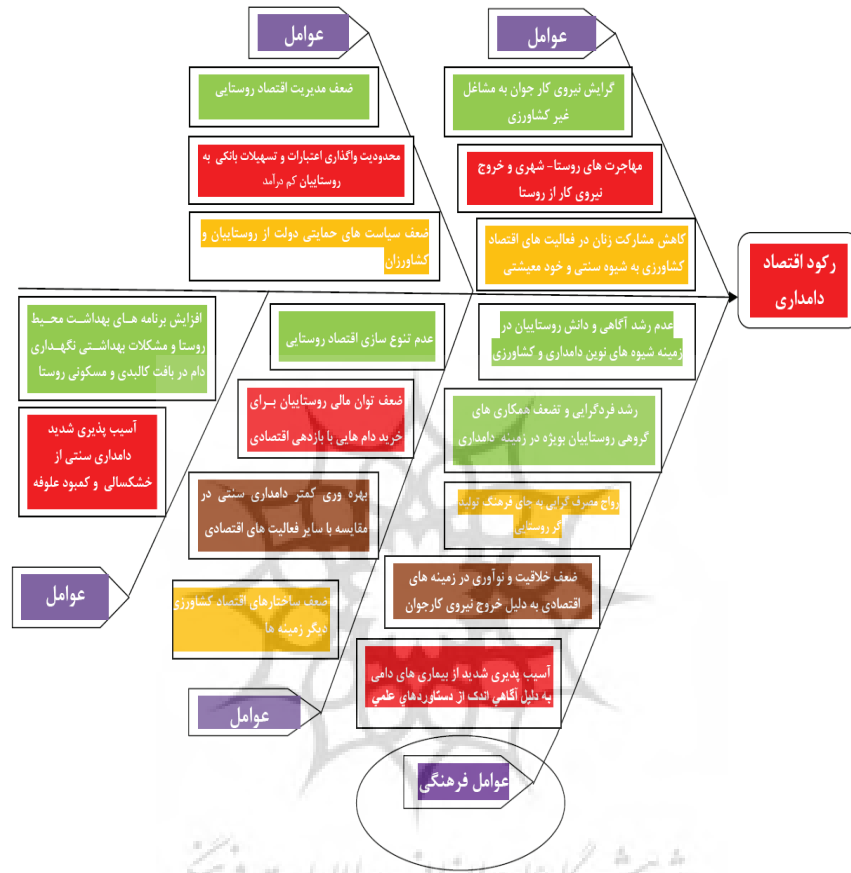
عوامل

ضعف مدیریت اقتصاد روستایی

محدودیت واگذاری اعتبارات و تسهیلات بانکی به روستاییان کم درآمد

ضعف سیاست های حمایتی دولت از روستاییان و کشاورزان

عوامل

گرایش نیروی کار جوان به مشاغل غیر کشاورزی

مهاجرت های روستا- شهری و خروج نیروی کار از روستا

کاهش مشارکت زنان در فعالیت های اقتصاد کشاورزی به شیوه سنتی و خود معیشتی

رکود اقتصاد دامداری

افزایش برنامه هـای بهداشـت محـیط روستا و مشکلات بهداشـتی نگهـداری دام در بافت کالبدی و مسکونی روستا

آسیب پذیری شدید دامداری سنتی از خشکسالی و کمبود علوفه

عدم تنوع سازی اقتصاد روستایی

ضعف توان مالی روستاییان بـرای خرید دام هایی با بازدهی اقتصادی

بهره وری کمتر دامداری سنتی در مقایسه با سایر فعالیت های اقتصادی

ضعف ساختارهای اقتصاد کشاورزی دیگر زمینه ها

عدم رشد آگاهی و دانش روستاییان در زمینه شیوه های نوین دامداری و کشاورزی

رشد فردگرایی و تضعف همکاری های گروهی روستاییان بویژه در زمینه دامداری

رواج مصرف گرایی به جای فرهنگ تولید در روستاییان

ضعف خلاقیت و نوآوری در زمینه های اقتصادی به دلیل خروج نیروی کارجوان

آسیب پذیری شدید از بیماری های دامی به دلیل آگاهی اندک از دستاوردهای علمی

عوامل

عوامل

عوامل فرهنگی